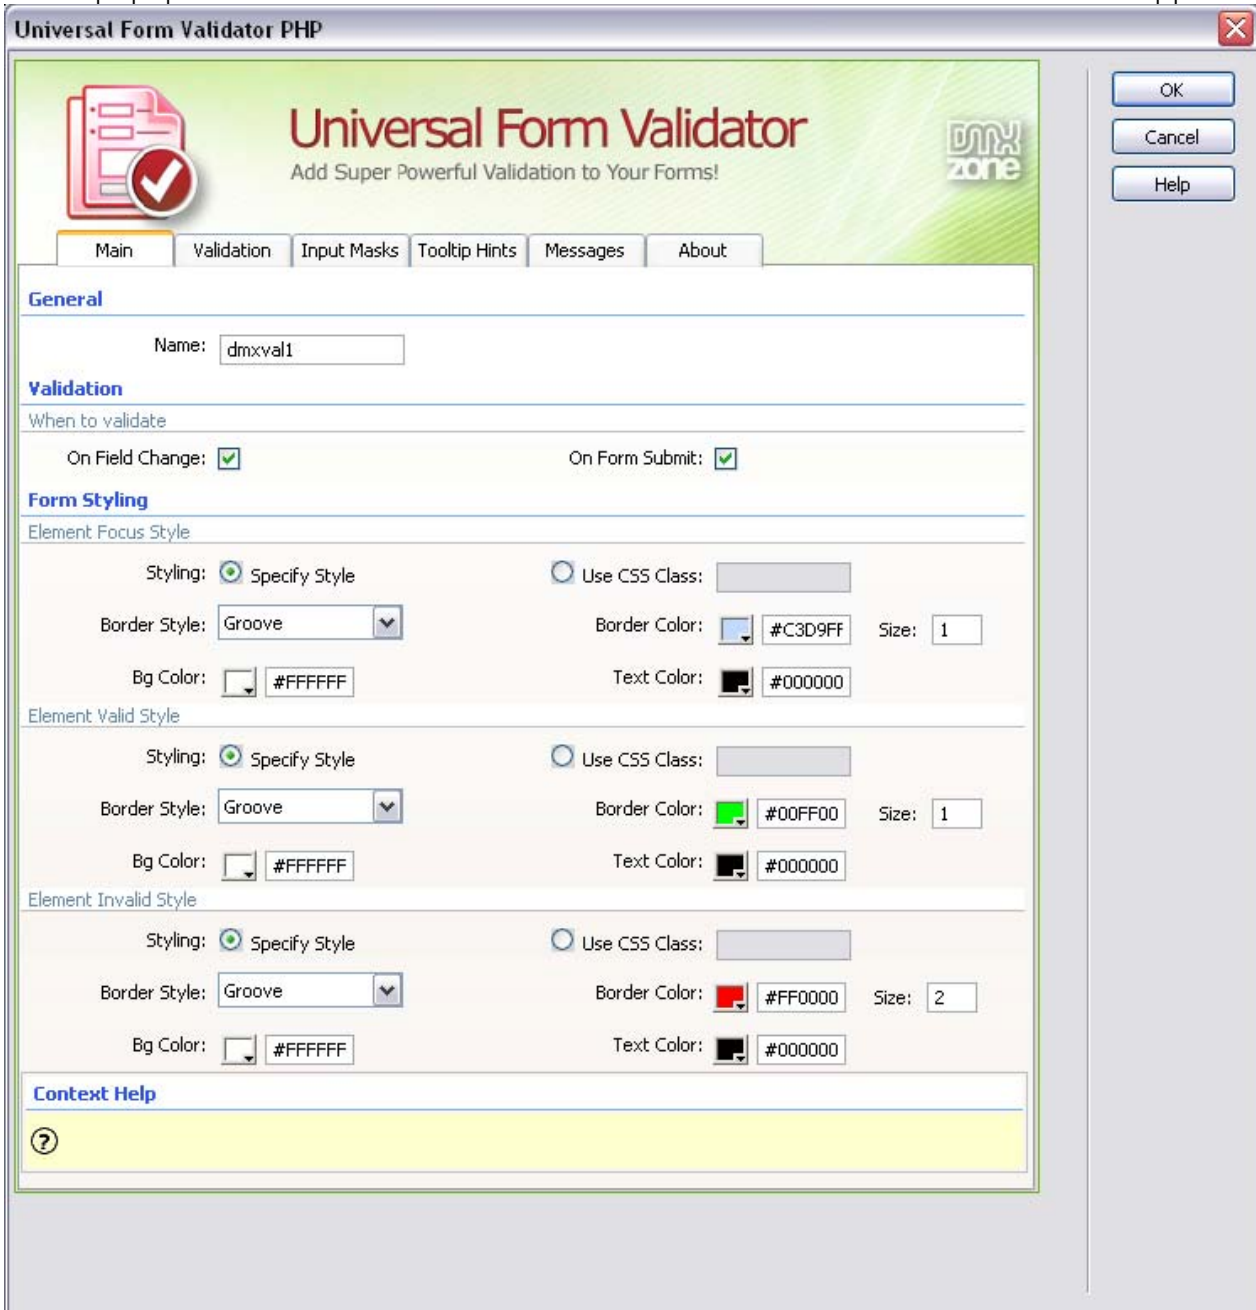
Universal Form Validator PHP

Universal Form Validator
Add Super Powerful Validation to Your Forms!

DMX zone

OK
Cancel
Help

Main | Validation | Input Masks | Tooltip Hints | Messages | About

General

Name: dmxval1

Validation

When to validate

On Field Change:
On Form Submit:

Form Styling

Element Focus Style

Styling: Specify Style
Use CSS Class:

Border Style: Groove
Border Color: #C3D9FF
Size: 1

Bg Color: #FFFFFF
Text Color: #000000

Element Valid Style

Styling: Specify Style
Use CSS Class:

Border Style: Groove
Border Color: #00FF00
Size: 1

Bg Color: #FFFFFF
Text Color: #000000

Element Invalid Style

Styling: Specify Style
Use CSS Class:

Border Style: Groove
Border Color: #FF0000
Size: 2

Bg Color: #FFFFFF
Text Color: #000000

Context Help